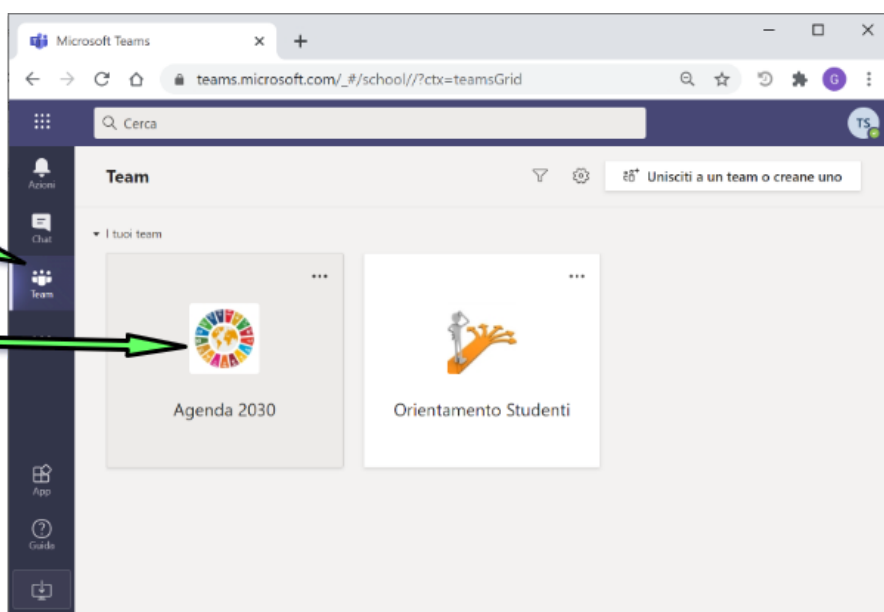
Microsoft Teams

teams.microsoft.com/_#/school//?ctx=teamsGrid

G

Cerca

TS

Azioni

Chat

Team

App

Guida

Team

Unisciti a un team o creane uno

I tuoi team

...

Agenda 2030

...

Orientamento Studenti